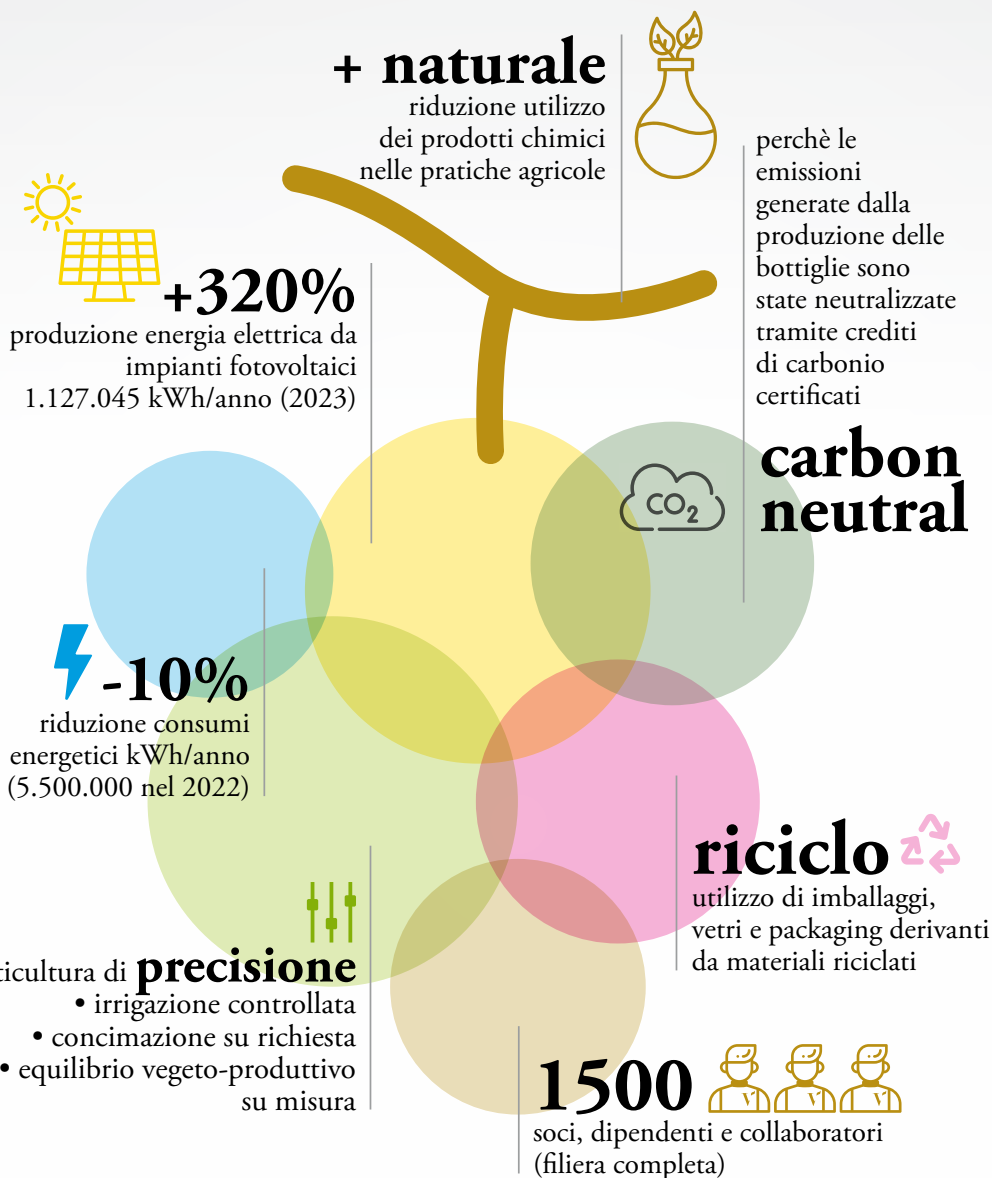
+ naturale
riduzione utilizzo dei prodotti chimici nelle pratiche agricole

perchè le emissioni generate dalla produzione delle bottiglie sono state neutralizzate tramite crediti di carbonio certificati

+320%
produzione energia elettrica da impianti fotovoltaici 1.127.045 kWh/anno (2023)

$CO_2$

carbon neutral

-10%
riduzione consumi energetici kWh/anno (5.500.000 nel 2022)

riciclo
utilizzo di imballaggi, vetri e packaging derivanti da materiali riciclati

ticultura di precisione
• irrigazione controllata
• concimazione su richiesta
• equilibrio vegeto-produttivo su misura

1500
soci, dipendenti e collaboratori (filiera completa)